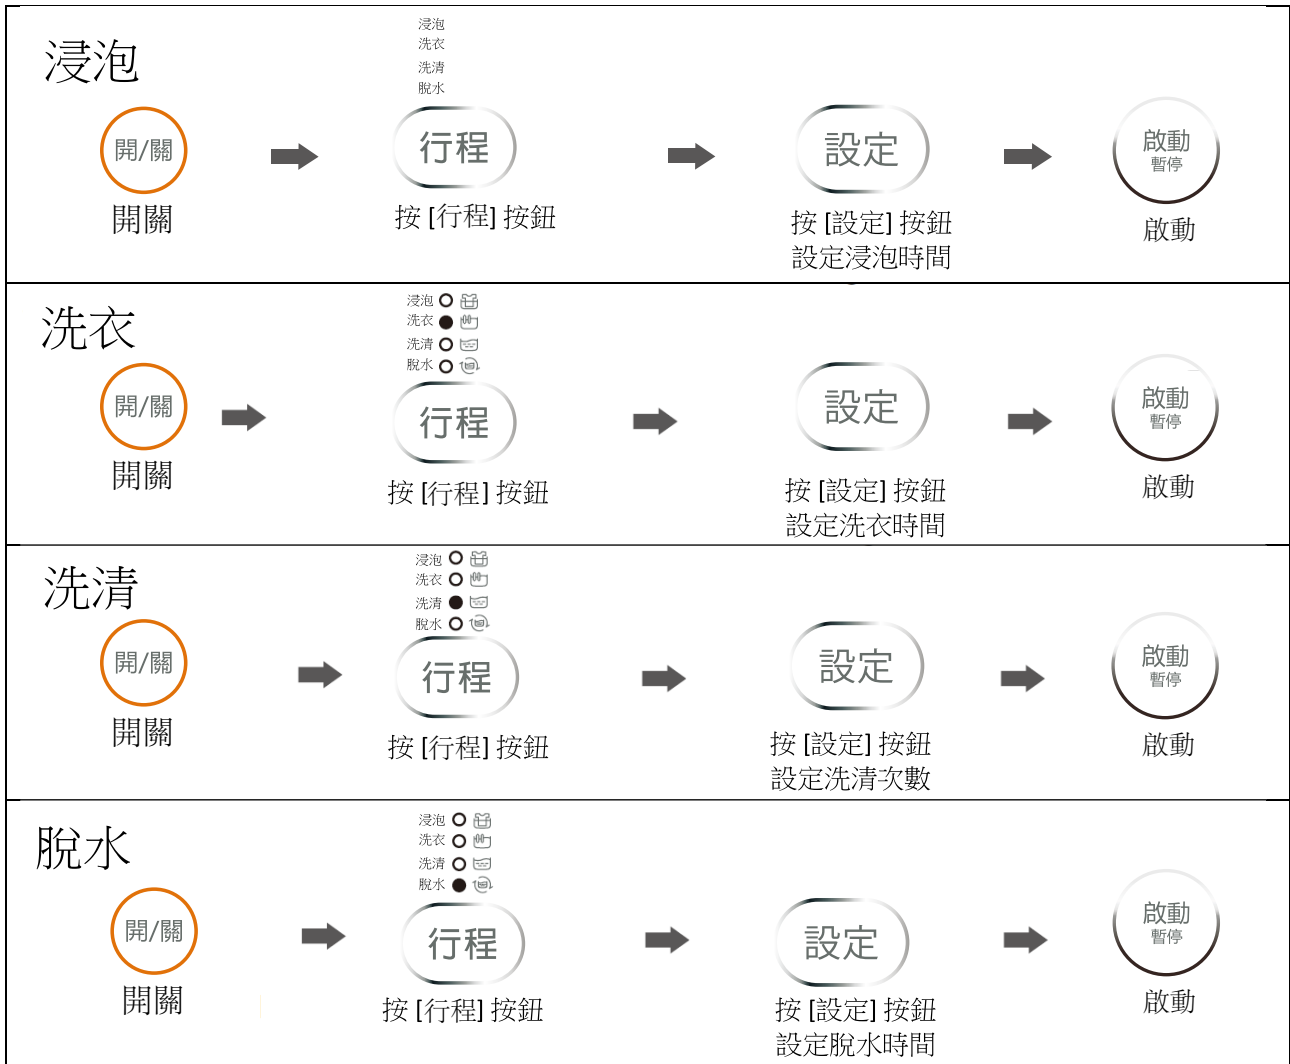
浸泡

浸泡
洗衣
洗清
脫水

開/關
開關

行程
按 [行程] 按鈕

設定
按 [設定] 按鈕
設定浸泡時間

啟動
暫停
啟動

洗衣

浸泡
洗衣
洗清
脫水

開/關
開關

行程
按 [行程] 按鈕

設定
按 [設定] 按鈕
設定洗衣時間

啟動
暫停
啟動

洗清

浸泡
洗衣
洗清
脫水

開/關
開關

行程
按 [行程] 按鈕

設定
按 [設定] 按鈕
設定洗清次數

啟動
暫停
啟動

脫水

浸泡
洗衣
洗清
脫水

開/關
開關

行程
按 [行程] 按鈕

設定
按 [設定] 按鈕
設定脫水時間

啟動
暫停
啟動